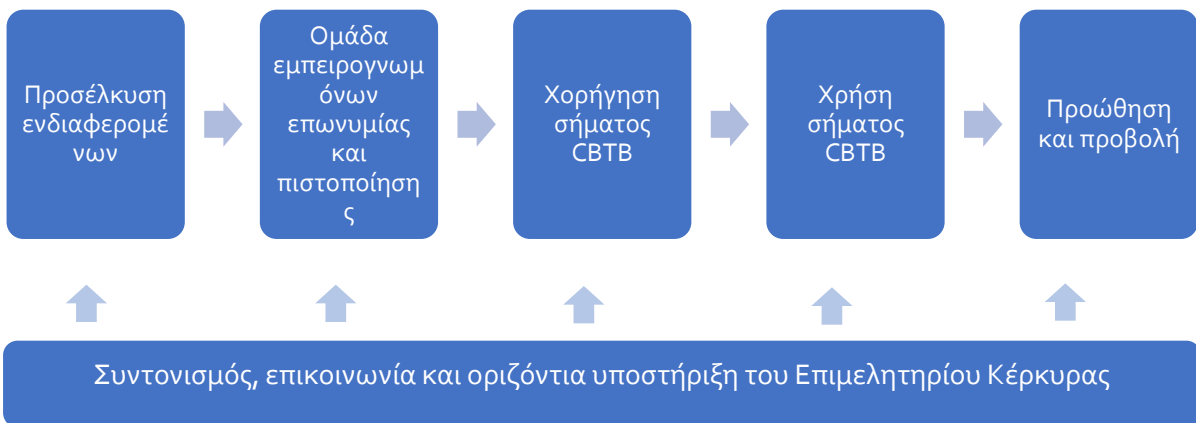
Προσέλκυση ενδιαφερομένων

Ομάδα εμπειρογνωμόνων επωνυμίας και πιστοποίησης

Χορήγηση σήματος CBTB

Χρήση σήματος CBTB

Προώθηση και προβολή

Συντονισμός, επικοινωνία και οριζόντια υποστήριξη του Επιμελητηρίου Κέρκυρας